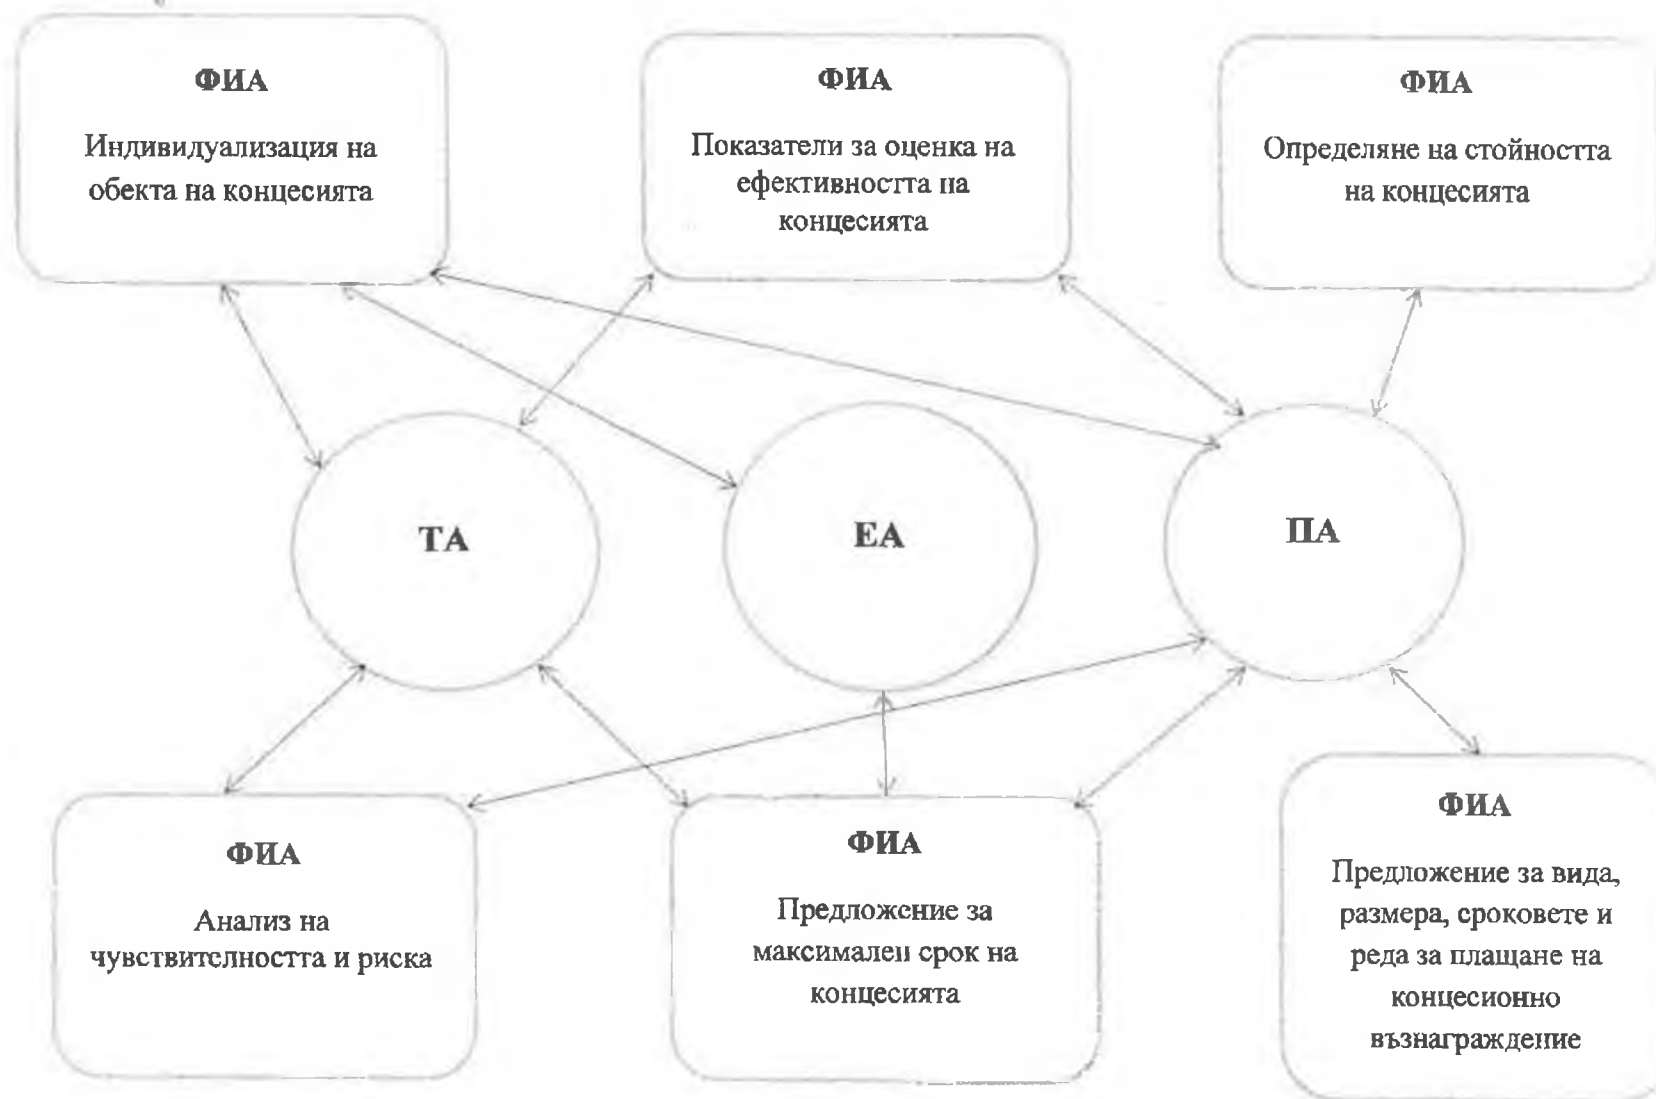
ФИА

Индивидуализация на обекта на концесията

ФИА

Показатели за оценка на ефективността па концесията

ФИА

Определяне на стойността на концесията

ТА

ЕА

ПА

ФИА

Анализ на чувствителността и риска

ФИА

Предложение за максимален срок на концесията

ФИА

Предложение за вида, размера, сроковете и реда за плащане на концесионно възнаграждение